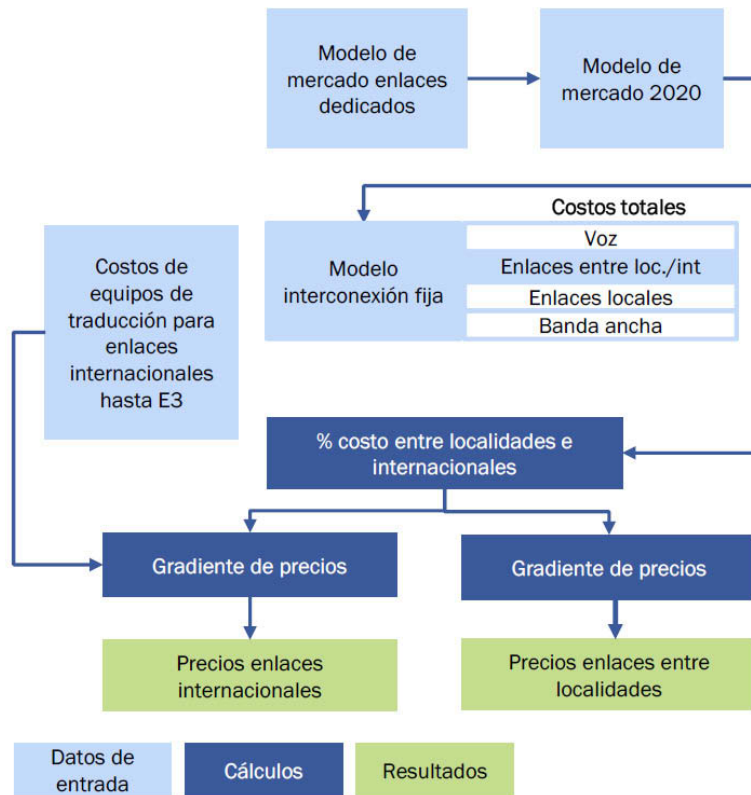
Modelo de mercado enlaces dedicados

Modelo de mercado 2020

Costos totales

Modelo interconexión fija

Voz

Enlaces entre loc./int

Enlaces locales

Banda ancha

Costos de equipos de traducción para enlaces internacionales hasta E3

% costo entre localidades e internacionales

Gradiente de precios

Gradiente de precios

Precios enlaces internacionales

Precios enlaces entre localidades

Datos de entrada

Cálculos

Resultados